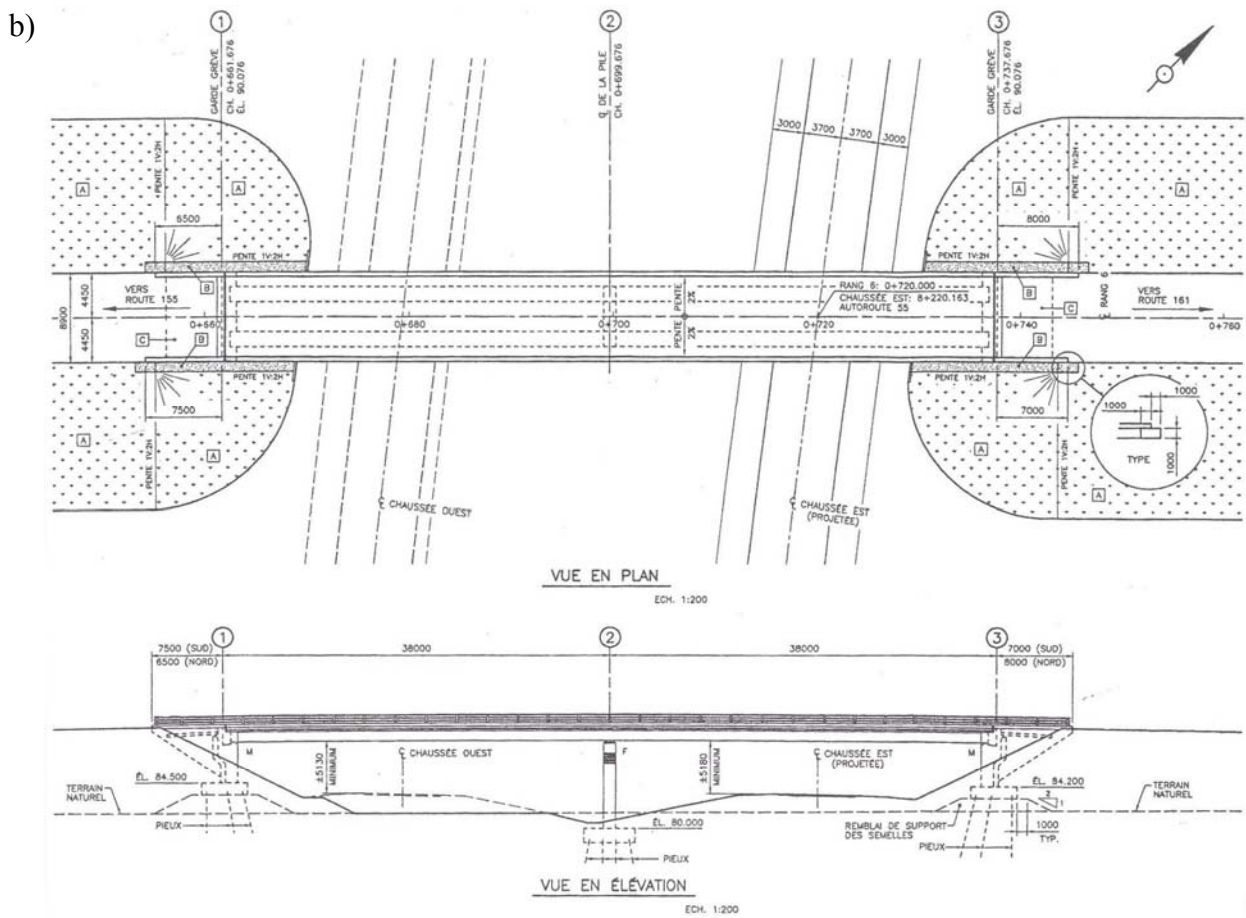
b)

1
GARDE GRÈVE
CH. 0+661.676
ÉL. 90.076

2
℄ DE LA PILE
CH. 0+699.676

3
GARDE GRÈVE
CH. 0+737.676
ÉL. 90.076

3000 3700 3700 3000

PENTE 1V:2H
A
A
6500
8000
PENTE 1V:2H
B
VERS ROUTE 155
4450
8900
4450
0+660
0+680
0+700
0+720
PENTE 2%
PENTE 2%
RANG 6: 0+720.000
CHAUSSÉE EST: 8+220.163
AUTOROUTE 55
℄ RANG 6
VERS ROUTE 161
0+740
0+760
C
B
C
B
PENTE 1V:2H
7500
7000
1000
1000
TYPE
1000
A
A
A
A
PENTE 1V:2H
PENTE 1V:2H
℄ CHAUSSÉE OUEST
℄ CHAUSSÉE EST (PROJETÉE)

VUE EN PLAN
ECH. 1:200

7500 (SUD)
6500 (NORD)
1
38000
2
38000
3
7000 (SUD)
8000 (NORD)
M
℄ CHAUSSÉE OUEST
F
℄ CHAUSSÉE EST (PROJETÉE)
M
±5130 MINIMUM
±5180 MINIMUM
ÉL. 84.500
TERRAIN NATUREL
PIEUX
ÉL. 80.000
PIEUX
ÉL. 84.200
2
1
TERRAIN NATUREL
REMBLAI DE SUPPORT DES SEMELLES
PIEUX
1000 TYP.

VUE EN ÉLÉVATION
ECH. 1:200